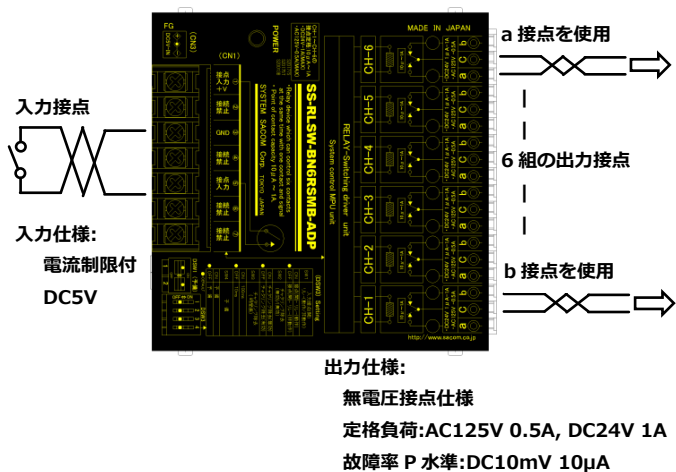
入力接点

入力仕様:
電流制限付
DC5V

FG
(CN3)
POWER
(CN1)
接点入力+V
接続禁止
GND
接続禁止
接点入力
接続禁止
接続禁止
SS-RLSW-BN6RSMB-ADP
SYSTEM SACOM Corp. Tokyo JAPAN
RELAY-Switching driver unit
System control MPU unit
CH-6
CH-5
CH-4
CH-3
CH-2
CH-1
MADE IN JAPAN
(DSW2) Setting
http://www.sacom.co.jp

a 接点を使用
6 組の出力接点
b 接点を使用

出力仕様:
無電圧接点仕様
定格負荷:AC125V 0.5A, DC24V 1A
故障率 P 水準:DC10mV 10μA